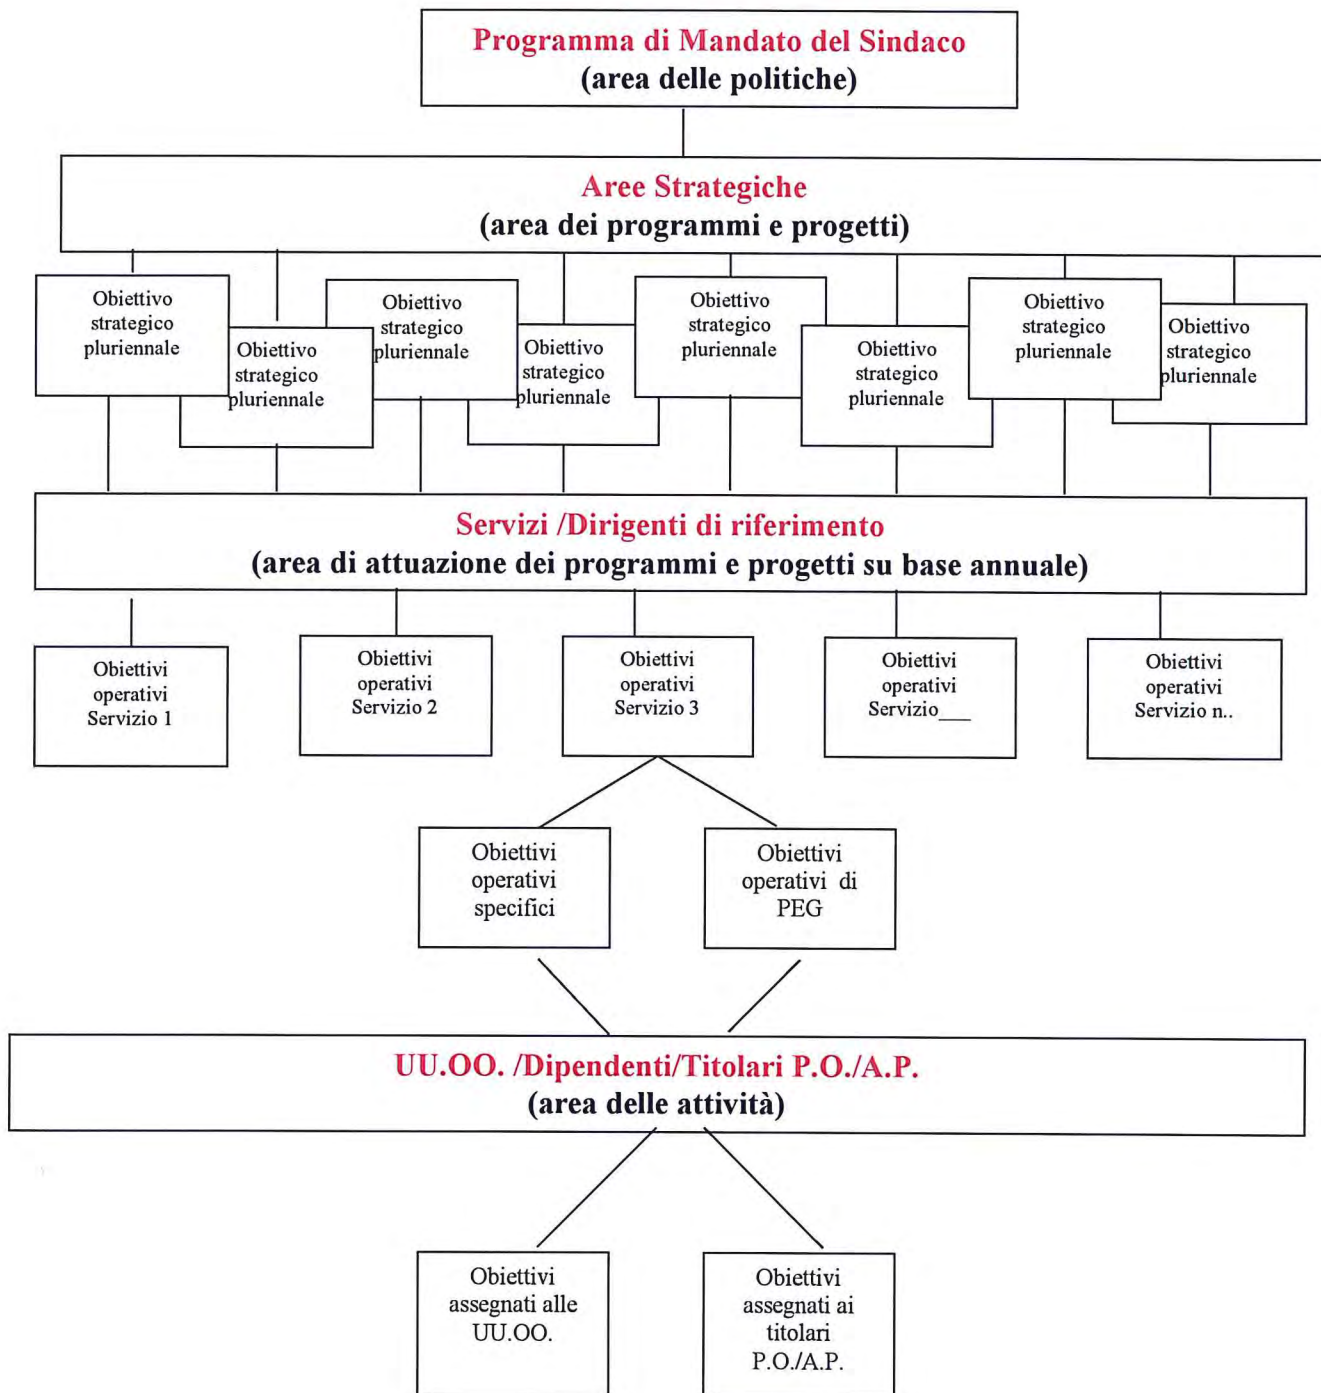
Programma di Mandato del Sindaco
(area delle politiche)

Aree Strategiche
(area dei programmi e progetti)

Obiettivo strategico pluriennale

Obiettivo strategico pluriennale

Obiettivo strategico pluriennale

Obiettivo strategico pluriennale

Obiettivo strategico pluriennale

Obiettivo strategico pluriennale

Obiettivo strategico pluriennale

Obiettivo strategico pluriennale

Servizi /Dirigenti di riferimento
(area di attuazione dei programmi e progetti su base annuale)

Obiettivi operativi Servizio 1

Obiettivi operativi Servizio 2

Obiettivi operativi Servizio 3

Obiettivi operativi Servizio___

Obiettivi operativi Servizio n..

Obiettivi operativi specifici

Obiettivi operativi di PEG

UU.OO. /Dipendenti/Titolari P.O./A.P.
(area delle attività)

Obiettivi assegnati alle UU.OO.

Obiettivi assegnati ai titolari P.O./A.P.